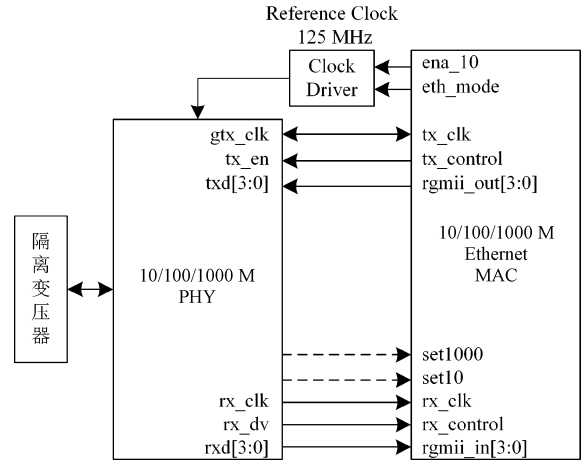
Reference Clock
125 MHz

Clock Driver

ena_10
eth_mode

隔离变压器

10/100/1000 M
PHY

gtx_clk
tx_en
txd[3:0]

rx_clk
rx_dv
rxd[3:0]

tx_clk
tx_control
rgmii_out[3:0]

10/100/1000 M
Ethernet
MAC

set1000
set10
rx_clk
rx_control
rgmii_in[3:0]